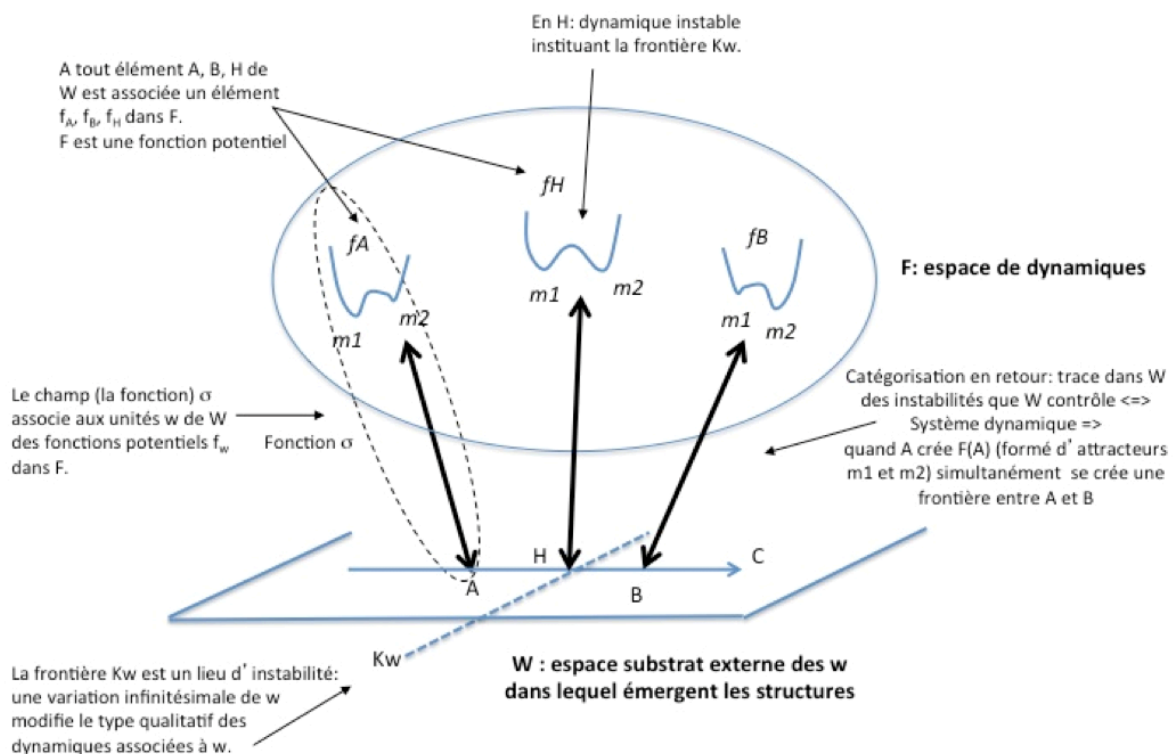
En H: dynamique instable instituant la frontière Kw.

A tout élément A, B, H de W est associée un élément $f_A$, $f_B$, $f_H$ dans F. F est une fonction potentiel

fH

fA

fB

m1

m2

m1

m2

m1

m2

F: espace de dynamiques

Le champ (la fonction) $\sigma$ associe aux unités w de W des fonctions potentiels $f_w$ dans F.

Fonction $\sigma$

Catégorisation en retour: trace dans W des instabilités que W contrôle <=> Système dynamique => quand A crée F(A) (formé d'attracteurs m1 et m2) simultanément se crée une frontière entre A et B

H

C

A

B

Kw

La frontière Kw est un lieu d'instabilité: une variation infinitésimale de w modifie le type qualitatif des dynamiques associées à w.

W : espace substrat externe des w dans lequel émergent les structures